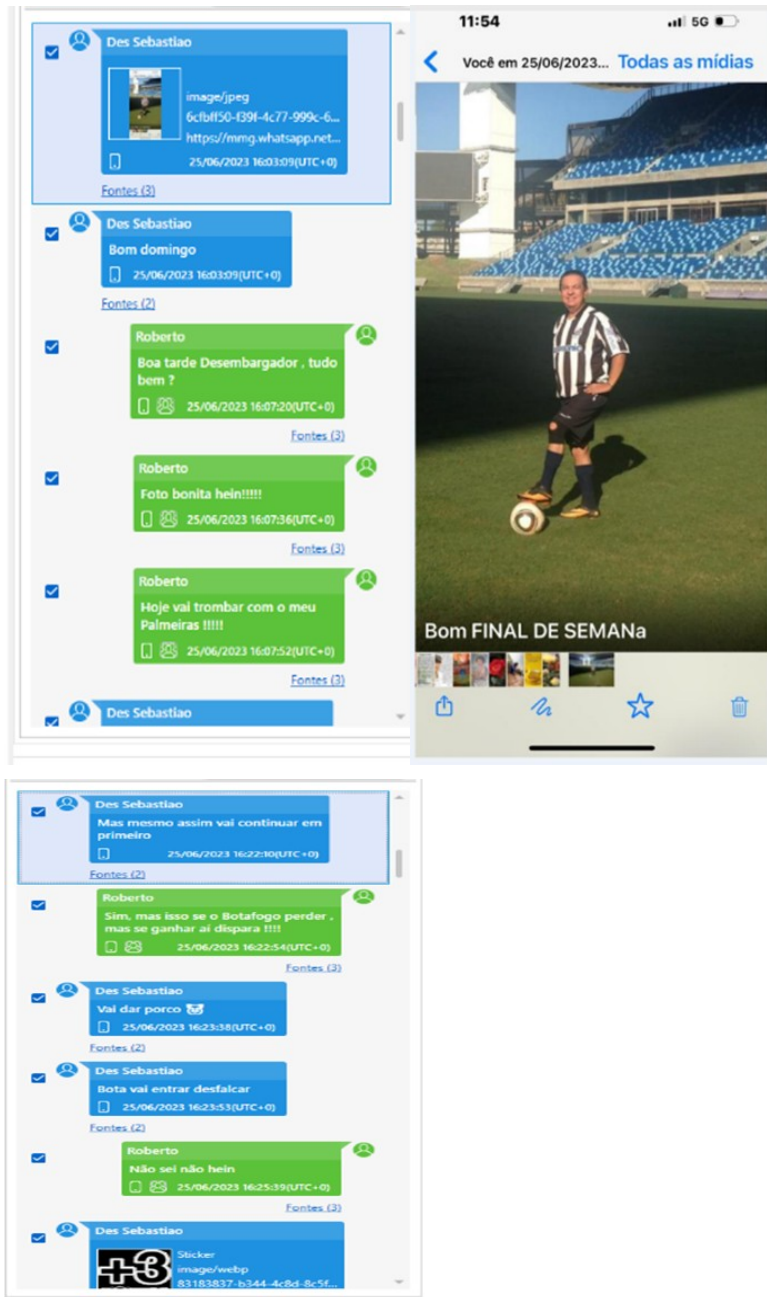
Des Sebastiao
image/jpeg
6cfbff50-f39f-4c77-999c-6...
https://mmg.whatsapp.net...
25/06/2023 16:03:09(UTC+0)
Fontes (3)

Des Sebastiao
Bom domingo
25/06/2023 16:03:09(UTC+0)
Fontes (2)

Roberto
Boa tarde Desembargador , tudo bem ?
25/06/2023 16:07:20(UTC+0)
Fontes (3)

Roberto
Foto bonita hein!!!!!
25/06/2023 16:07:36(UTC+0)
Fontes (3)

Roberto
Hoje vai trombar com o meu Palmeiras !!!!!
25/06/2023 16:07:52(UTC+0)
Fontes (3)

Des Sebastiao

11:54
5G
Você em 25/06/2023...
Todas as mídias
Bom FINAL DE SEMANa

Des Sebastiao
Mas mesmo assim vai continuar em primeiro
25/06/2023 16:22:10(UTC+0)
Fontes (2)

Roberto
Sim, mas isso se o Botafogo perder , mas se ganhar aí dispara !!!!
25/06/2023 16:22:54(UTC+0)
Fontes (3)

Des Sebastiao
Vai dar porco 🐷
25/06/2023 16:23:38(UTC+0)
Fontes (2)

Des Sebastiao
Bota vai entrar desfalcar
25/06/2023 16:23:53(UTC+0)
Fontes (2)

Roberto
Não sei não hein
25/06/2023 16:25:39(UTC+0)
Fontes (3)

Des Sebastiao
+3
Sticker
image/webp
83183837-b344-4c8d-8c5f...